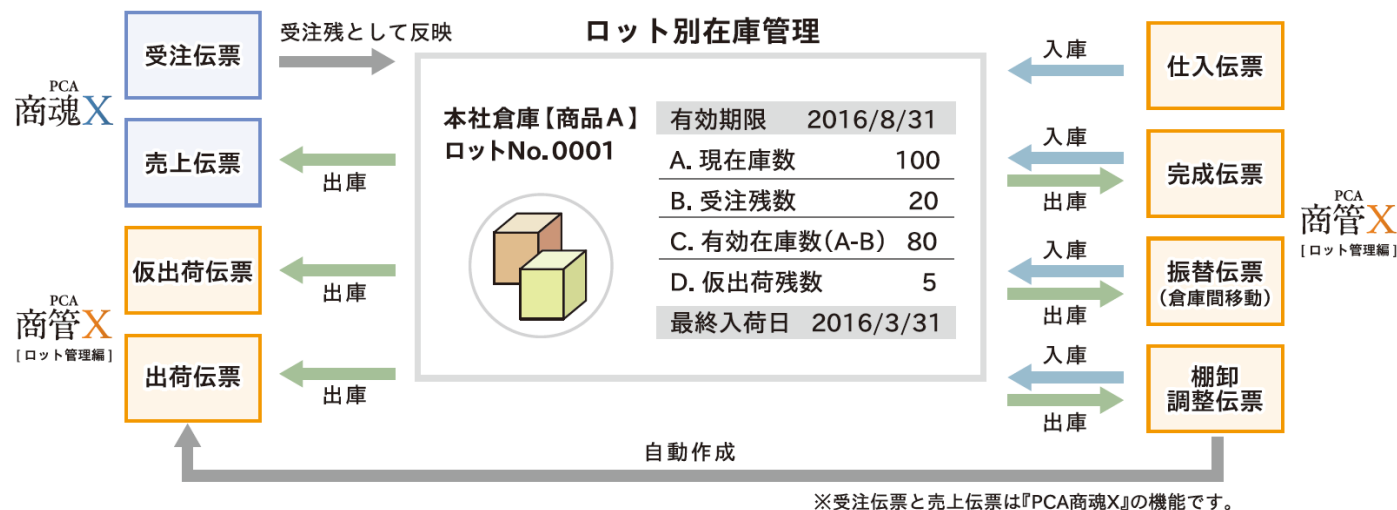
受注伝票

受注残として反映

ロット別在庫管理

入庫

仕入伝票

PCA
商魂X

売上伝票

出庫

本社倉庫【商品A】
ロットNo.0001

| 有効期限 | 2016/8/31 |
|---|---|
| A. 現在庫数 | 100 |
| B. 受注残数 | 20 |
| C. 有効在庫数(A-B) | 80 |
| D. 仮出荷残数 | 5 |
| 最終入荷日 | 2016/3/31 |

入庫

出庫

完成伝票

PCA
商管X
[ロット管理編]

仮出荷伝票

出庫

入庫

出庫

振替伝票
(倉庫間移動)

PCA
商管X
[ロット管理編]

出荷伝票

出庫

入庫

出庫

棚卸
調整伝票

自動作成

※受注伝票と売上伝票は『PCA商魂X』の機能です。